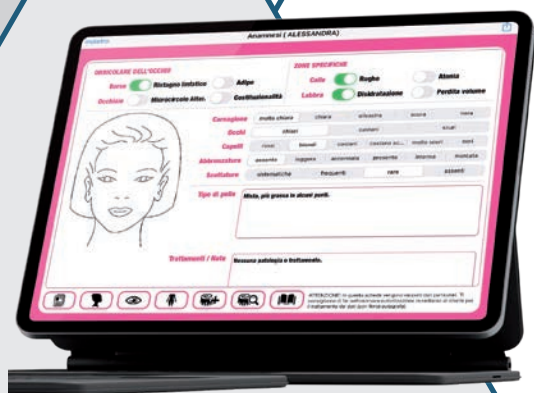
Indietro

Anamnesi ( ALESSANDRA)

ORBICOLARE DELL'OCCHIO

Borse

Ristagno linfatico

Adipe

Occhiaie

Microcircolo Alter.

Gonfiabilità

ZONE SPECIFICHE

Collo

Rughe

Atonia

Labbra

Disidratazione

Perdita volume

Carnagione

molto chiara

chiara

olivastra

scura

nera

Occhi

chiari

castani

scuri

Capelli

rossi

biondi

castani

castano sc...

molto scuri

neri

Abbronzatura

assente

leggera

accentuata

pescante

intensa

marcata

Scottature

sistematiche

frequenti

rare

assenti

Tipo di pelle

Mista, più grassa in alcuni punti.

Trattamenti / Note

Nessuna patologia o trattamento.

ATTENZIONE! in questa scheda vengono raccolti dati particolari. Si consiglia di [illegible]